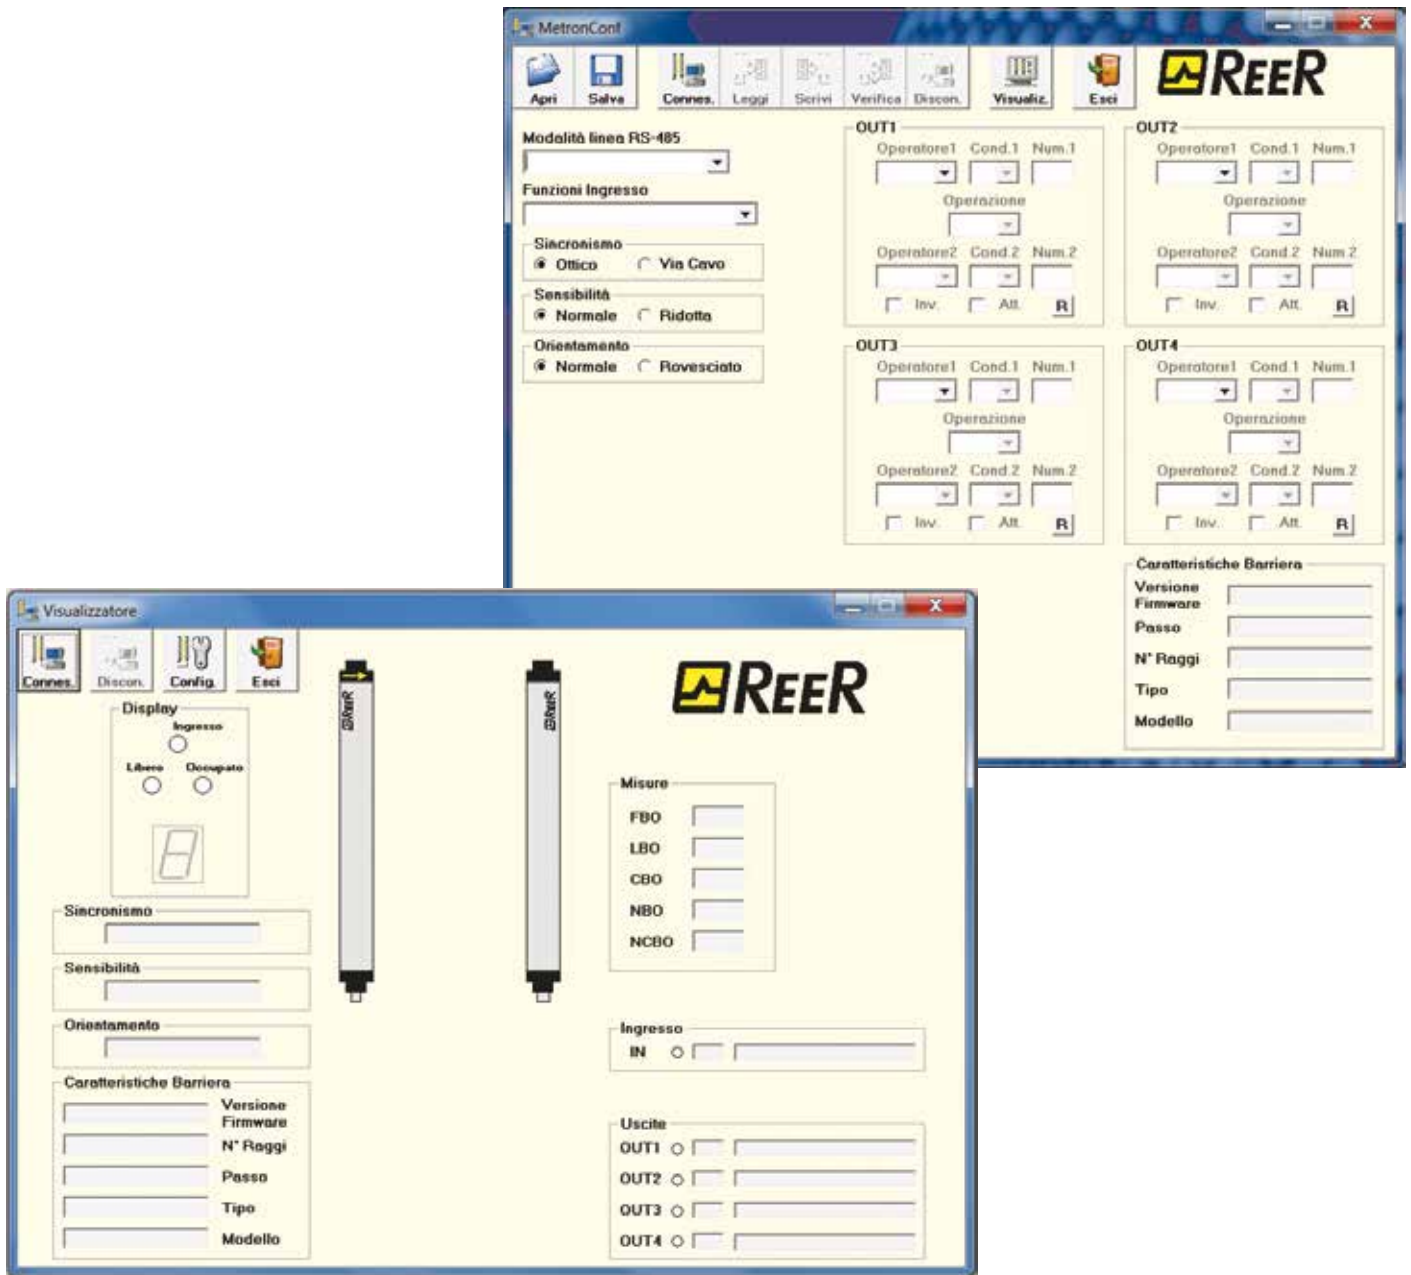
MetronConf

Apri Salva Connes. Leggi Scrivi Verifica Discon. Visualiz. Esci

REER

Modalità linea RS-485

Funzioni Ingresso

Sincronismo
Ottico Via Cavo

Sensibilità
Normale Ridotta

Orientamento
Normale Rovesciato

OUT1
Operatore1 Cond.1 Num.1
Operazione
Operatore2 Cond.2 Num.2
Inv. Att. R

OUT2
Operatore1 Cond.1 Num.1
Operazione
Operatore2 Cond.2 Num.2
Inv. Att. R

OUT3
Operatore1 Cond.1 Num.1
Operazione
Operatore2 Cond.2 Num.2
Inv. Att. R

OUT4
Operatore1 Cond.1 Num.1
Operazione
Operatore2 Cond.2 Num.2
Inv. Att. R

Caratteristiche Barriera
Versione Firmware
Passo
N° Raggi
Tipo
Modello

Visualizzatore

Connes. Discon. Config. Esci

REER

Display
Ingresso
Libero Occupato

ReeR ReeR

Sincronismo

Sensibilità

Orientamento

Caratteristiche Barriera
Versione Firmware
N° Raggi
Passo
Tipo
Modello

Misure
FBO
LBO
CBO
NBO
NCBO

Ingresso
IN

Uscite
OUT1
OUT2
OUT3
OUT4